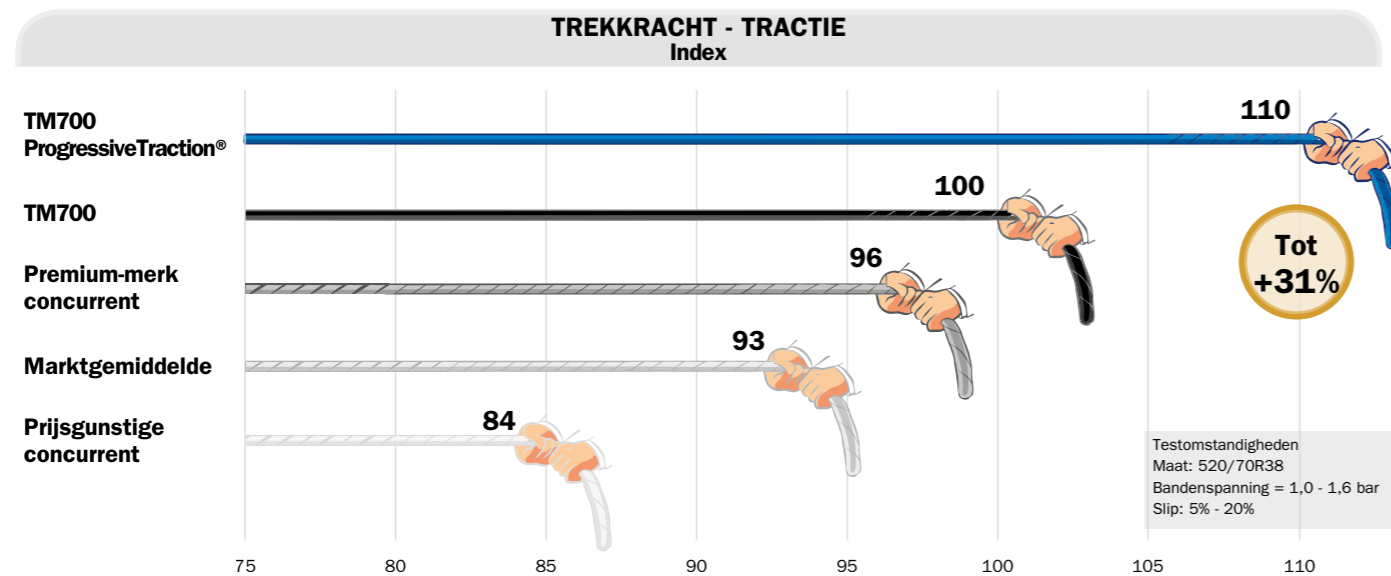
TREKKRACHT - TRACTIE
Index

TM700
ProgressiveTraction®

TM700

Premium-merk concurrent

Marktgemiddelde

Prijsgunstige concurrent

110

100

96

93

84

Tot +31%

Testomstandigheden
Maat: 520/70R38
Bandenspanning = 1,0 - 1,6 bar
Slip: 5% - 20%

75 80 85 90 95 100 105 110